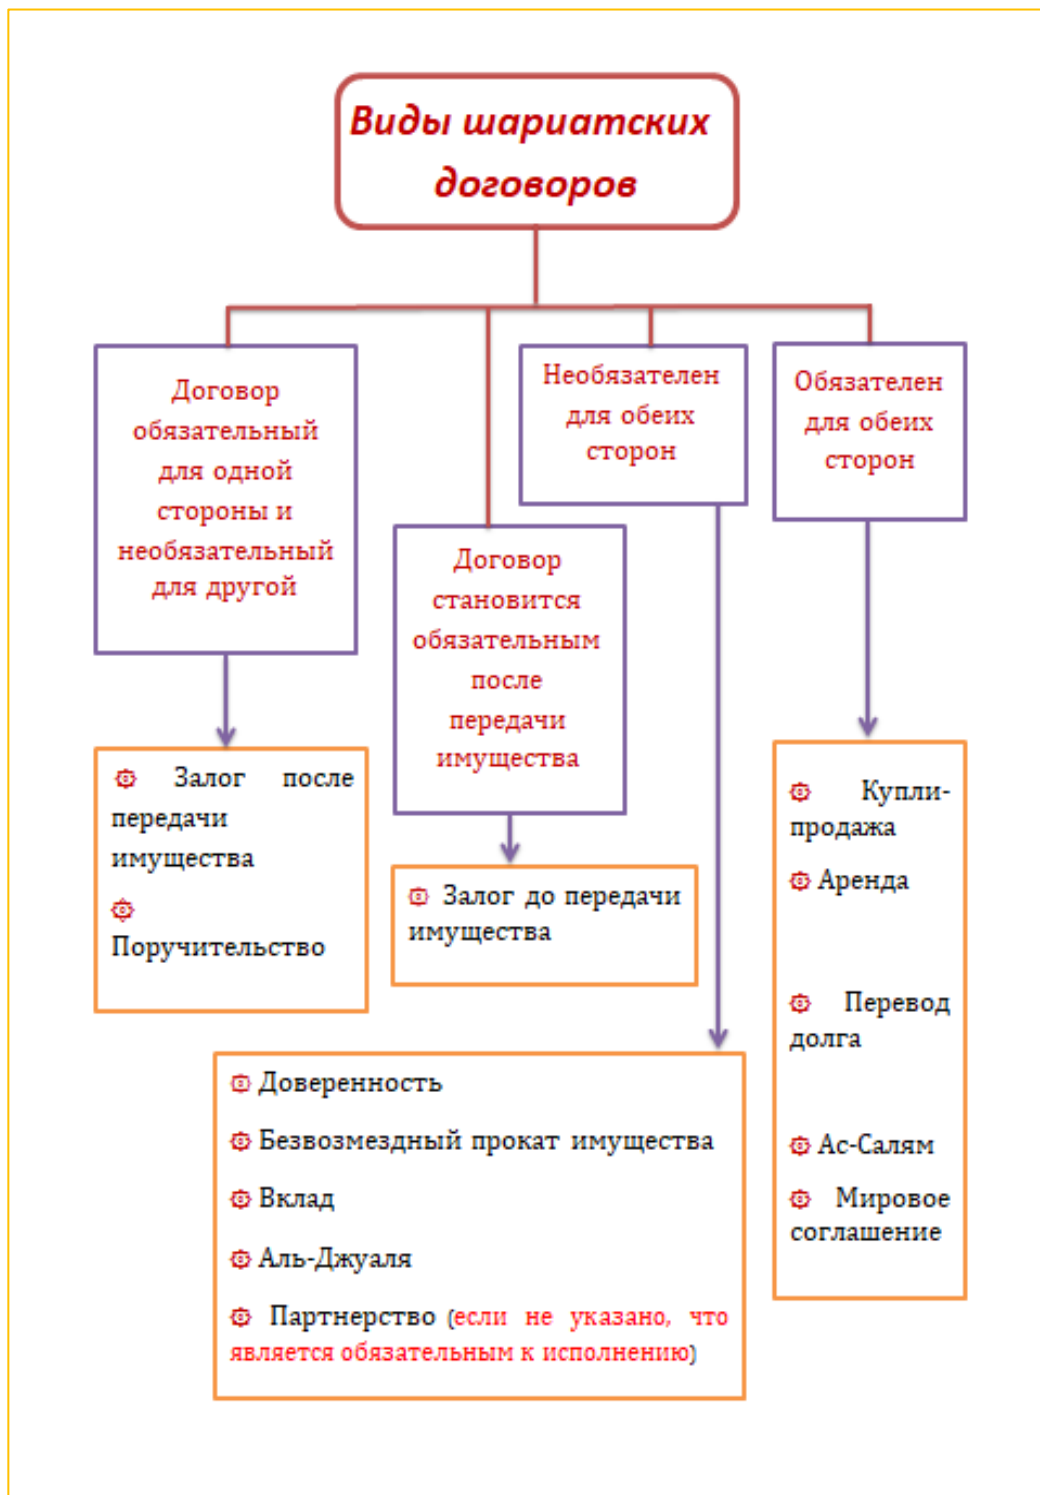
Виды шариатских договоров

Договор обязательный для одной стороны и необязательный для другой

Договор становится обязательным после передачи имущества

Необязателен для обеих сторон

Обязателен для обеих сторон

Залог после передачи имущества

Поручительство

Залог до передачи имущества

Купли-продажа

Аренда

Перевод долга

Ас-Салям

Мировое соглашение

Доверенность

Безвозмездный прокат имущества

Вклад

Аль-Джуаля

Партнерство (если не указано, что является обязательным к исполнению)